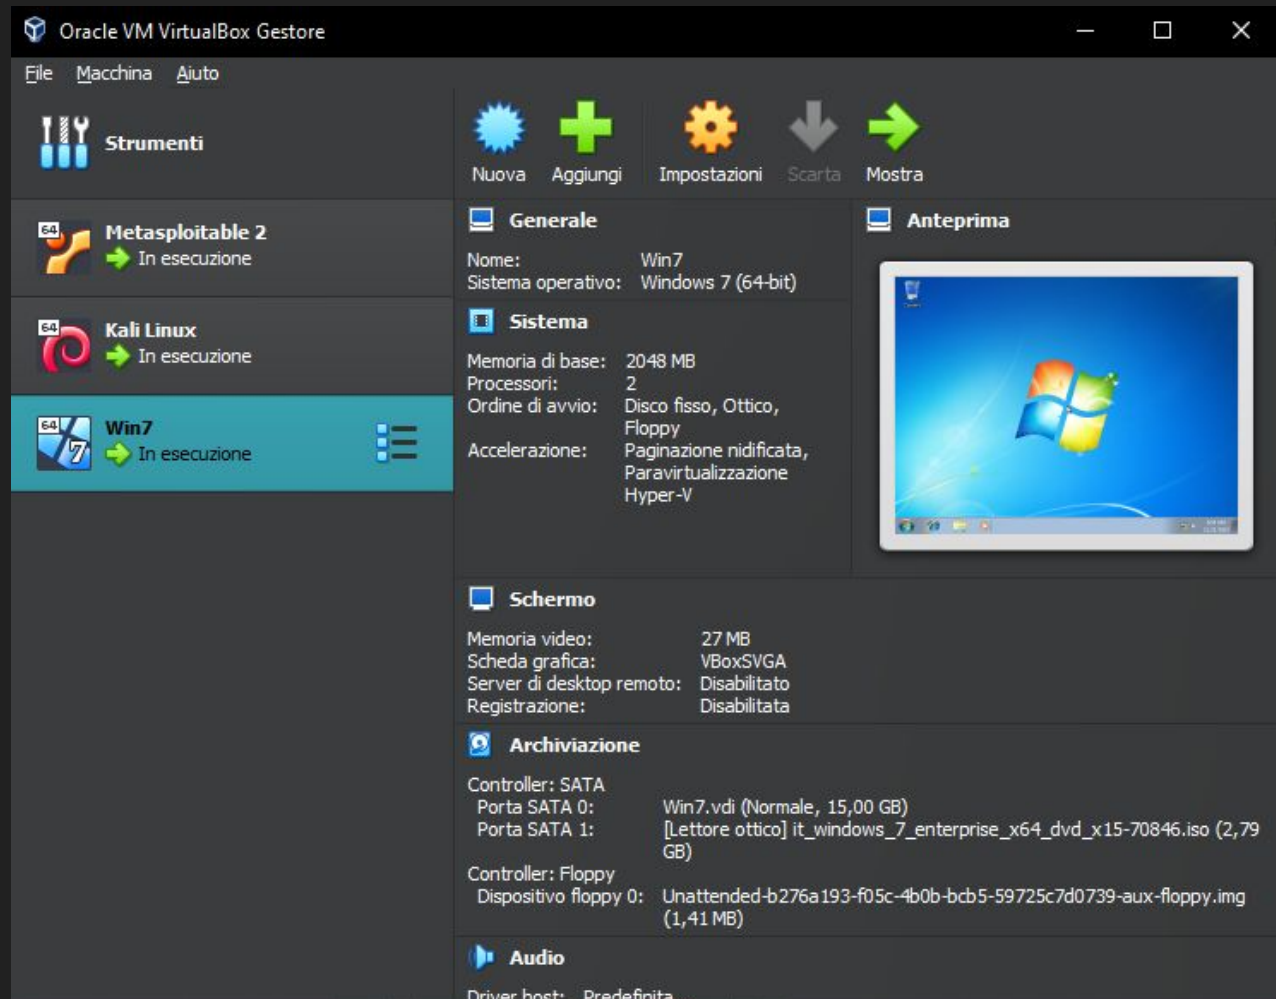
Oracle VM VirtualBox Gestore

File Macchina Aiuto

Strumenti

Metasploitable 2
In esecuzione

Kali Linux
In esecuzione

Win7
In esecuzione

Nuova Aggiungi Impostazioni Scarta Mostra

Generale

Nome: Win7
Sistema operativo: Windows 7 (64-bit)

Sistema

Memoria di base: 2048 MB
Processori: 2
Ordine di avvio: Disco fisso, Ottico, Floppy
Accelerazione: Paginazione nidificata, Paravirtualizzazione Hyper-V

Anteprima

Schermo

Memoria video: 27 MB
Scheda grafica: VBoxSVGA
Server di desktop remoto: Disabilitato
Registrazione: Disabilitata

Archiviazione

Controller: SATA
Porta SATA 0: Win7.vdi (Normale, 15,00 GB)
Porta SATA 1: [Lettore ottico] it_windows_7_enterprise_x64_dvd_x15-70846.iso (2,79 GB)
Controller: Floppy
Dispositivo floppy 0: Unattended-b276a193-f05c-4b0b-bcb5-59725c7d0739-aux-floppy.img (1,41 MB)

Audio

Driver host: Predefinita